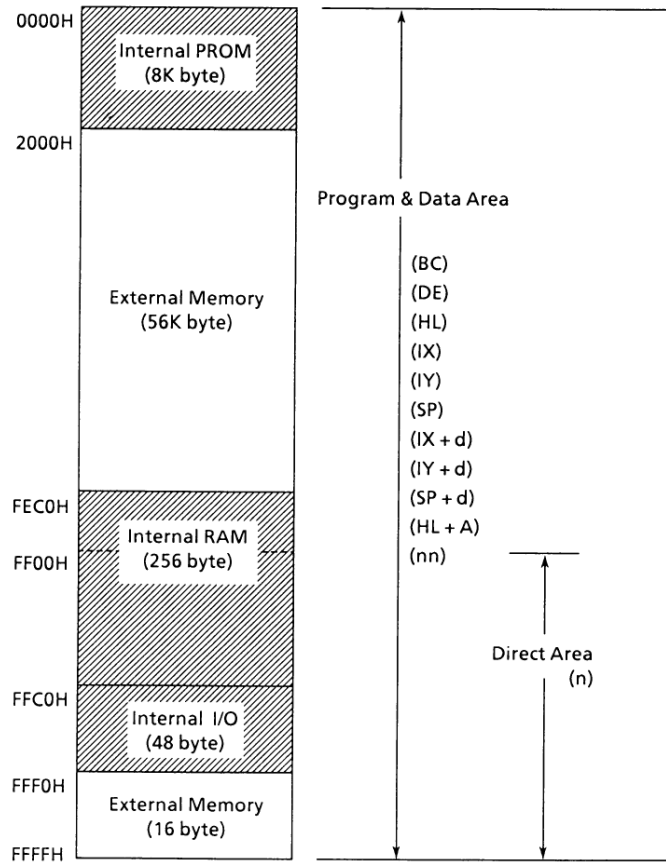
0000H
Internal PROM
(8K byte)
2000H
External Memory
(56K byte)
FEC0H
Internal RAM
FF00H
(256 byte)
FFC0H
Internal I/O
(48 byte)
FFF0H
External Memory
(16 byte)
FFFFH

Program & Data Area
(BC)
(DE)
(HL)
(IX)
(IY)
(SP)
(IX + d)
(IY + d)
(SP + d)
(HL + A)
(nn)

Direct Area
(n)